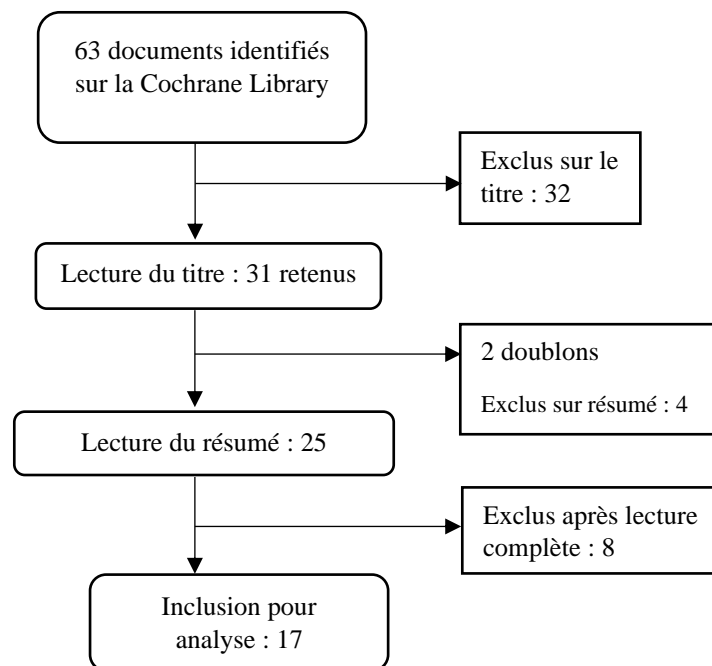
63 documents identifiés sur la Cochrane Library

Exclus sur le titre : 32

Lecture du titre : 31 retenus

2 doublons

Exclus sur résumé : 4

Lecture du résumé : 25

Exclus après lecture complète : 8

Inclusion pour analyse : 17